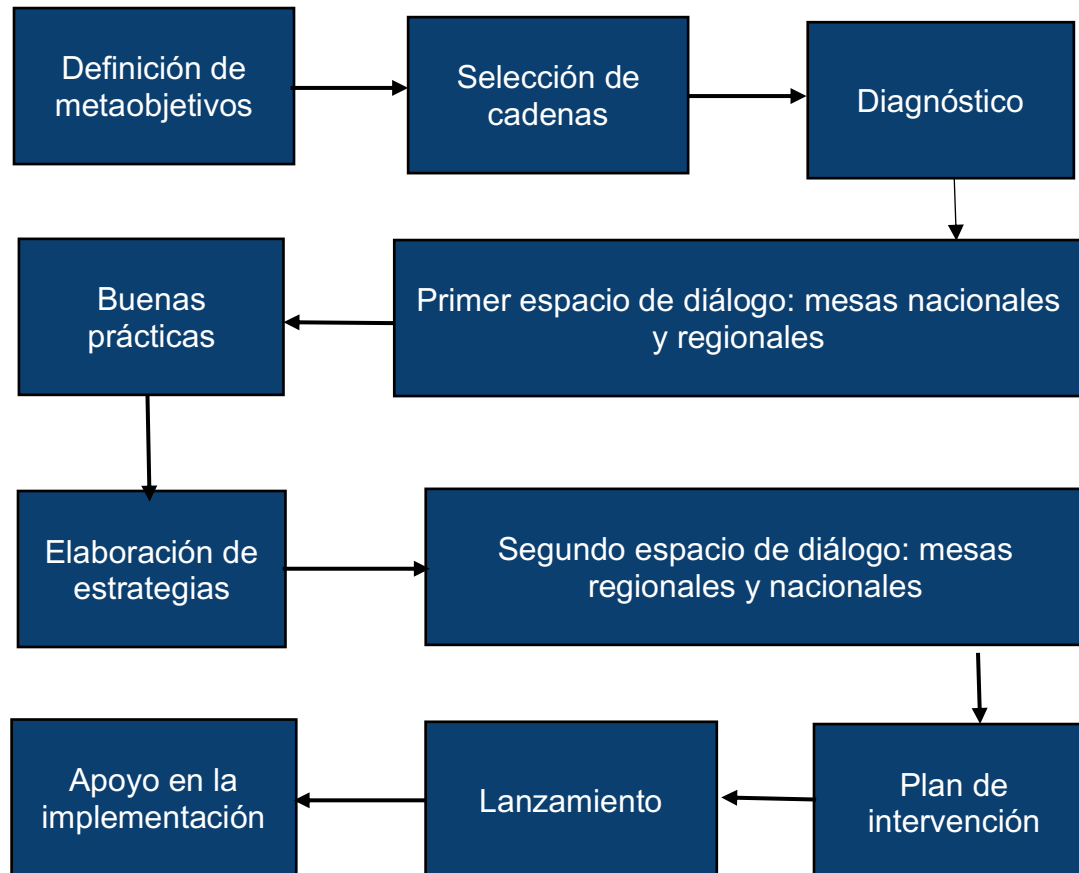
Definición de metaobjetivos

Selección de cadenas

Diagnóstico

Primer espacio de diálogo: mesas nacionales y regionales

Buenas prácticas

Elaboración de estrategias

Segundo espacio de diálogo: mesas regionales y nacionales

Plan de intervención

Lanzamiento

Apoyo en la implementación